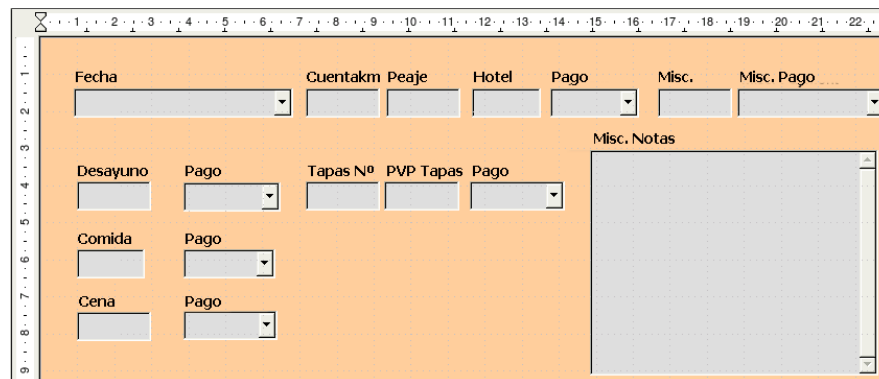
1 2 3 4 5 6 7 8 9 10 11 12 13 14 15 16 17 18 19 20 21 22

1 2 3 4 5 6 7 8 9

Fecha

Cuentakm Peaje Hotel Pago Misc. Misc. Pago

Misc. Notas

Desayuno Pago Tapas Nº PVP Tapas Pago

Comida Pago

Cena Pago